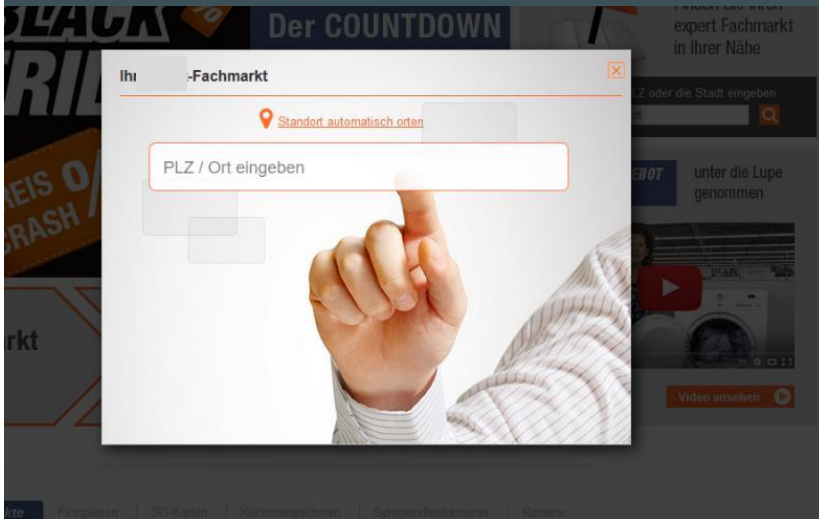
BLACK

Der COUNTDOWN

expert Fachmarkt in Ihrer Nähe

Ihr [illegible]-Fachmarkt

Standort automatisch orten

PLZ / Ort eingeben

LZ oder die Stadt eingeben

EIS O
CRASH

EBOT

unter die Lupe genommen

rkt

Video ansehen

kte | Festplatten | SD-Karten | Küchenmaschinen | Spiegelreflexkameras | Rasierer